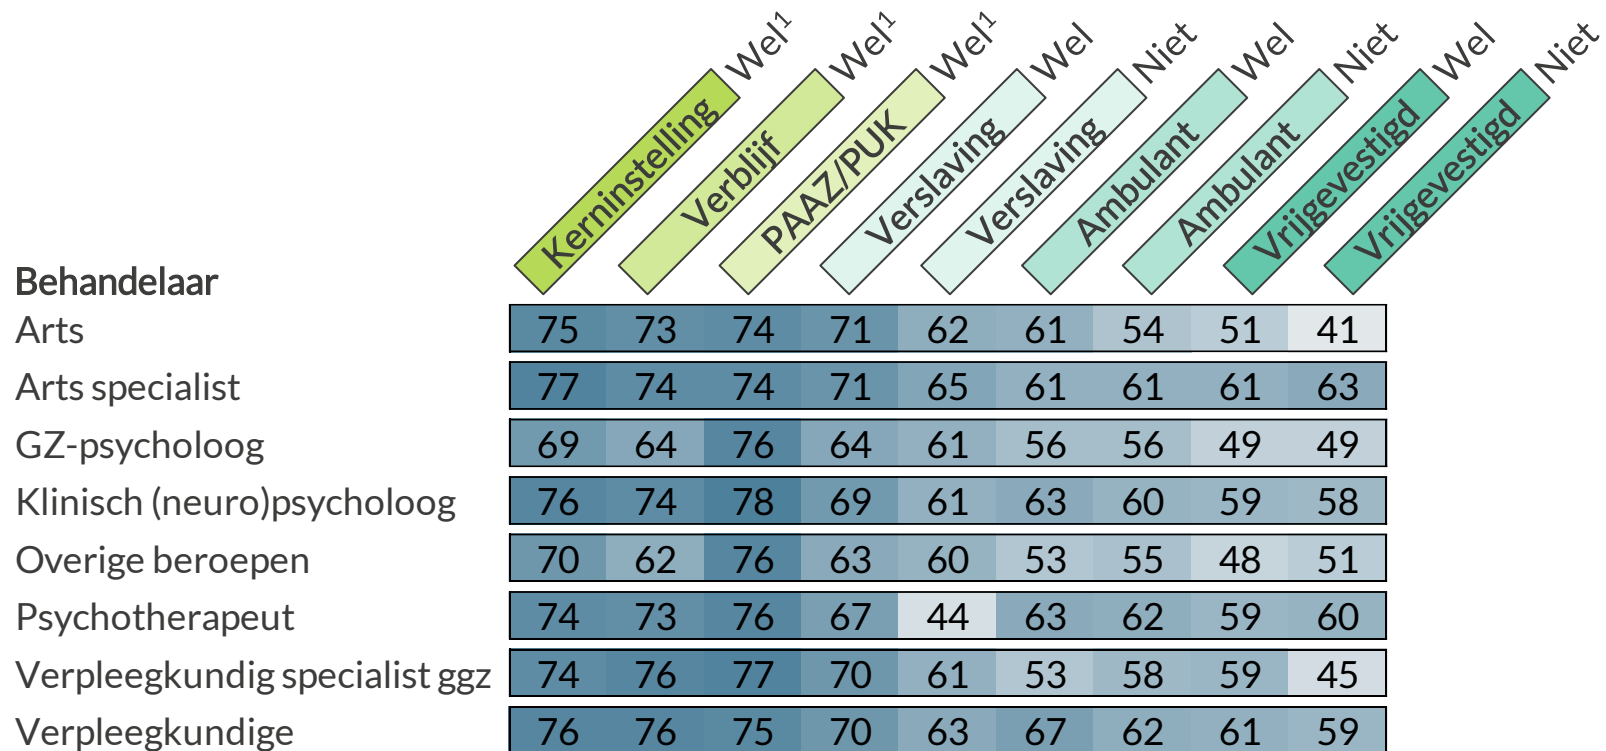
| Behandelaar | Kerninstelling Wel$^1$ | Verblijf Wel$^1$ | PAAZ/PUK Wel$^1$ | Verslaving Wel | Verslaving Niet | Ambulant Wel | Ambulant Niet | Vrijgevestigd Wel | Vrijgevestigd Niet |
|---|---|---|---|---|---|---|---|---|---|
| Arts | 75 | 73 | 74 | 71 | 62 | 61 | 54 | 51 | 41 |
| Arts specialist | 77 | 74 | 74 | 71 | 65 | 61 | 61 | 61 | 63 |
| GZ-psycholoog | 69 | 64 | 76 | 64 | 61 | 56 | 56 | 49 | 49 |
| Klinisch (neuro)psycholoog | 76 | 74 | 78 | 69 | 61 | 63 | 60 | 59 | 58 |
| Overige beroepen | 70 | 62 | 76 | 63 | 60 | 53 | 55 | 48 | 51 |
| Psychotherapeut | 74 | 73 | 76 | 67 | 44 | 63 | 62 | 59 | 60 |
| Verpleegkundig specialist ggz | 74 | 76 | 77 | 70 | 61 | 53 | 58 | 59 | 45 |
| Verpleegkundige | 76 | 76 | 75 | 70 | 63 | 67 | 62 | 61 | 59 |